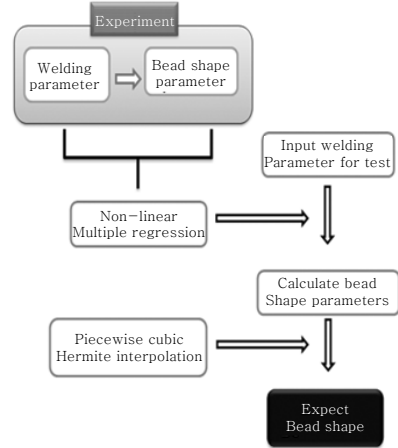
Experiment

Welding parameter

Bead shape parameter

Input welding Parameter for test

Non−linear Multiple regression

Calculate bead Shape parameters

Piecewise cubic Hermite interpolation

Expect Bead shape